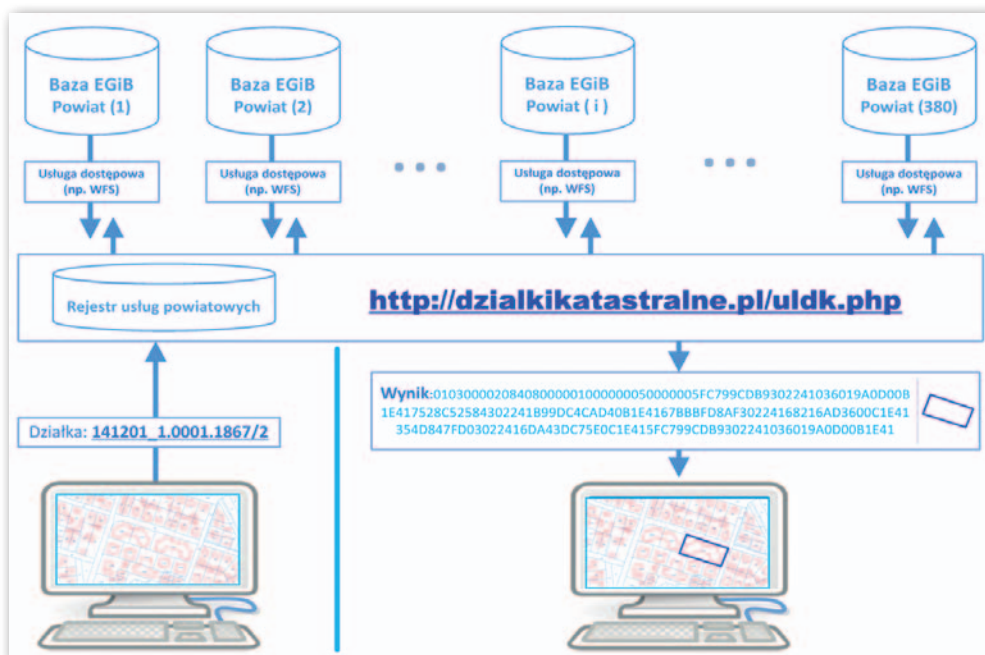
Baza EGiB Powiat (1)

Baza EGiB Powiat (2)

Baza EGiB Powiat ( i )

Baza EGiB Powiat (380)

Usługa dostępowa (np. WFS)

Usługa dostępowa (np. WFS)

...

Usługa dostępowa (np. WFS)

...

Usługa dostępowa (np. WFS)

Rejestr usług powiatowych

http://dzialkikatastralne.pl/uldk.php

Działka: 141201_1.0001.1867/2

Wynik:01030000208408000001000000050000005FC799CDB9302241036019A0D00B1E417528C52584302241B99DC4CAD40B1E4167BBBFD8AF30224168216AD3600C1E41354D847FD03022416DA43DC75E0C1E415FC799CDB9302241036019A0D00B1E41